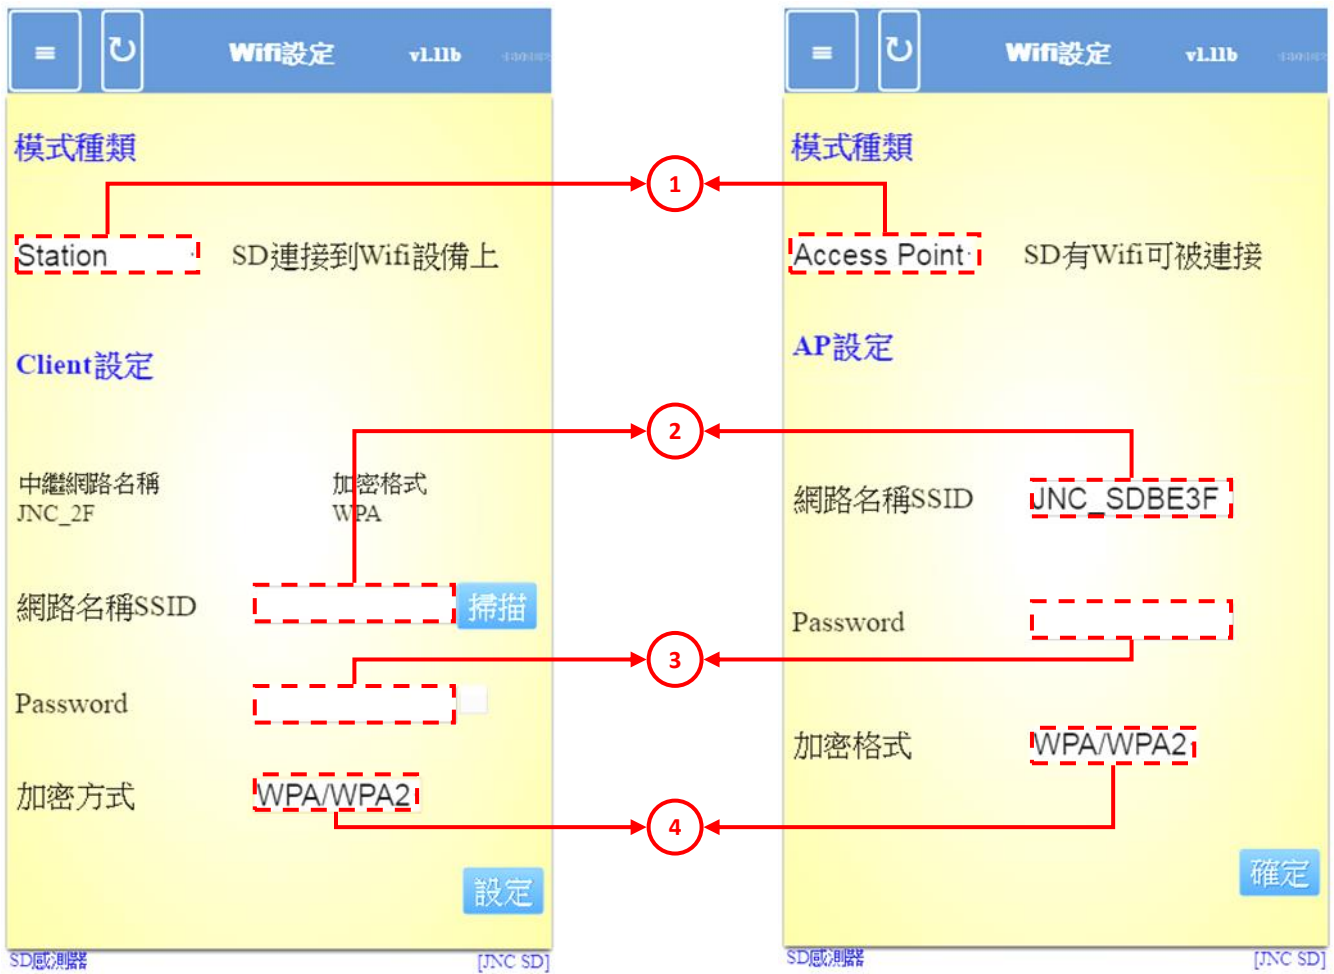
≡ ↻ Wifi設定 v1.11b

模式種類

Station SD連接到Wifi設備上

Client設定

中繼網路名稱 JNC_2F

加密格式 WPA

網路名稱SSID 掃描

Password

加密方式 WPA/WPA2

設定

SD感測器 [JNC SD]

≡ ↻ Wifi設定 v1.11b

模式種類

Access Point SD有Wifi可被連接

AP設定

網路名稱SSID JNC_SDBE3F

Password

加密格式 WPA/WPA2

確定

SD感測器 [JNC SD]

1

2

3

4